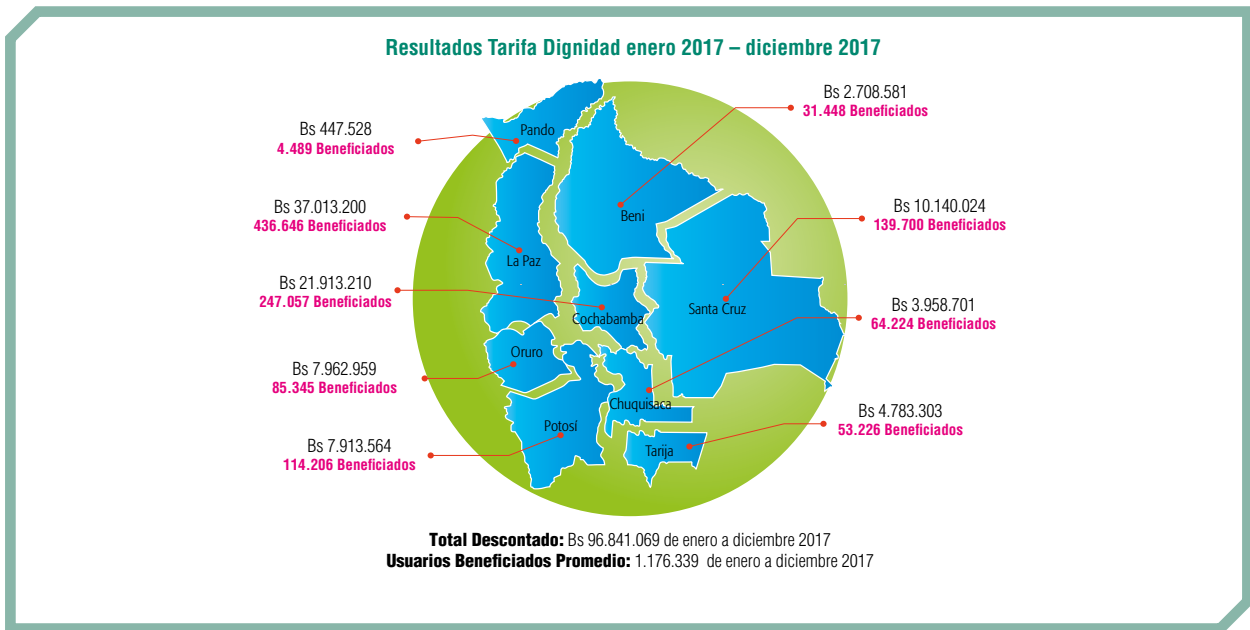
Resultados Tarifa Dignidad enero 2017 – diciembre 2017

Bs 447.528
4.489 Beneficiados

Pando

Bs 2.708.581
31.448 Beneficiados

Beni

Bs 37.013.200
436.646 Beneficiados

La Paz

Bs 10.140.024
139.700 Beneficiados

Santa Cruz

Bs 21.913.210
247.057 Beneficiados

Cochabamba

Bs 3.958.701
64.224 Beneficiados

Oruro

Bs 7.962.959
85.345 Beneficiados

Chuquisaca

Bs 4.783.303
53.226 Beneficiados

Potosí

Bs 7.913.564
114.206 Beneficiados

Tarija

Total Descontado: Bs 96.841.069 de enero a diciembre 2017
Usuarios Beneficiados Promedio: 1.176.339 de enero a diciembre 2017